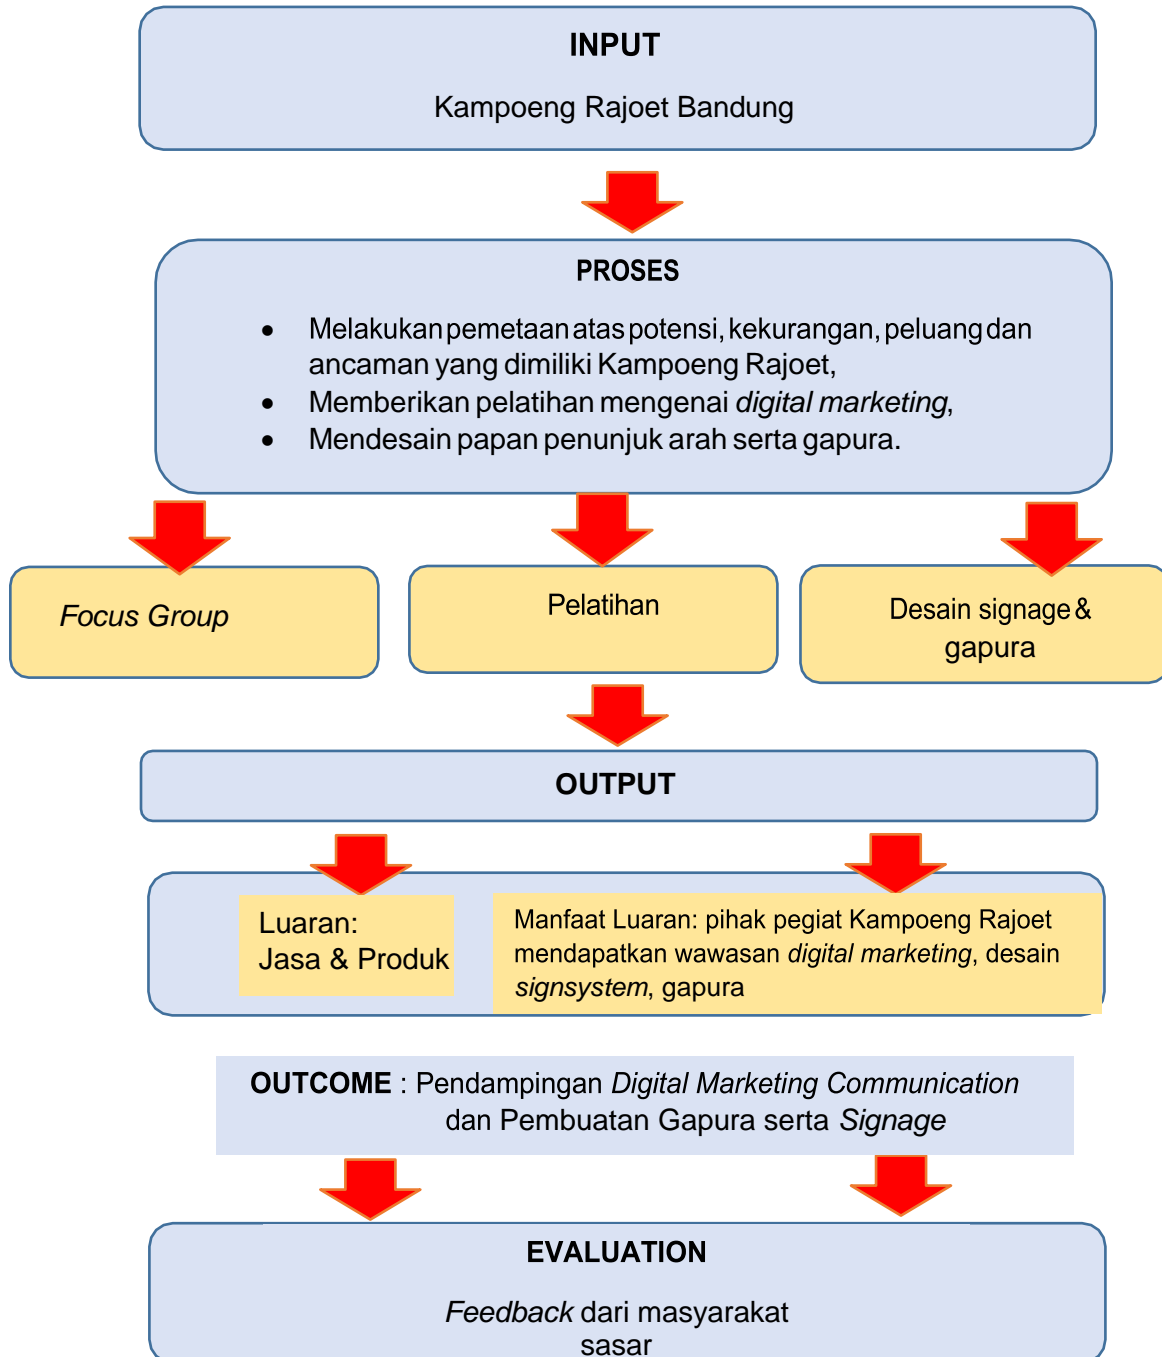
INPUT

Kampoeng Rajoet Bandung

PROSES

- Melakukan pemetaan atas potensi, kekurangan, peluang dan ancaman yang dimiliki Kampoeng Rajoet,
- Memberikan pelatihan mengenai *digital marketing*,
- Mendesain papan penunjuk arah serta gapura.

*Focus Group*

Pelatihan

Desain signage & gapura

OUTPUT

Luaran: Jasa & Produk

Manfaat Luaran: pihak pegiat Kampoeng Rajoet mendapatkan wawasan *digital marketing*, desain *signsystem*, gapura

**OUTCOME** : Pendampingan *Digital Marketing Communication* dan Pembuatan Gapura serta *Signage*

EVALUATION

*Feedback* dari masyarakat sasar